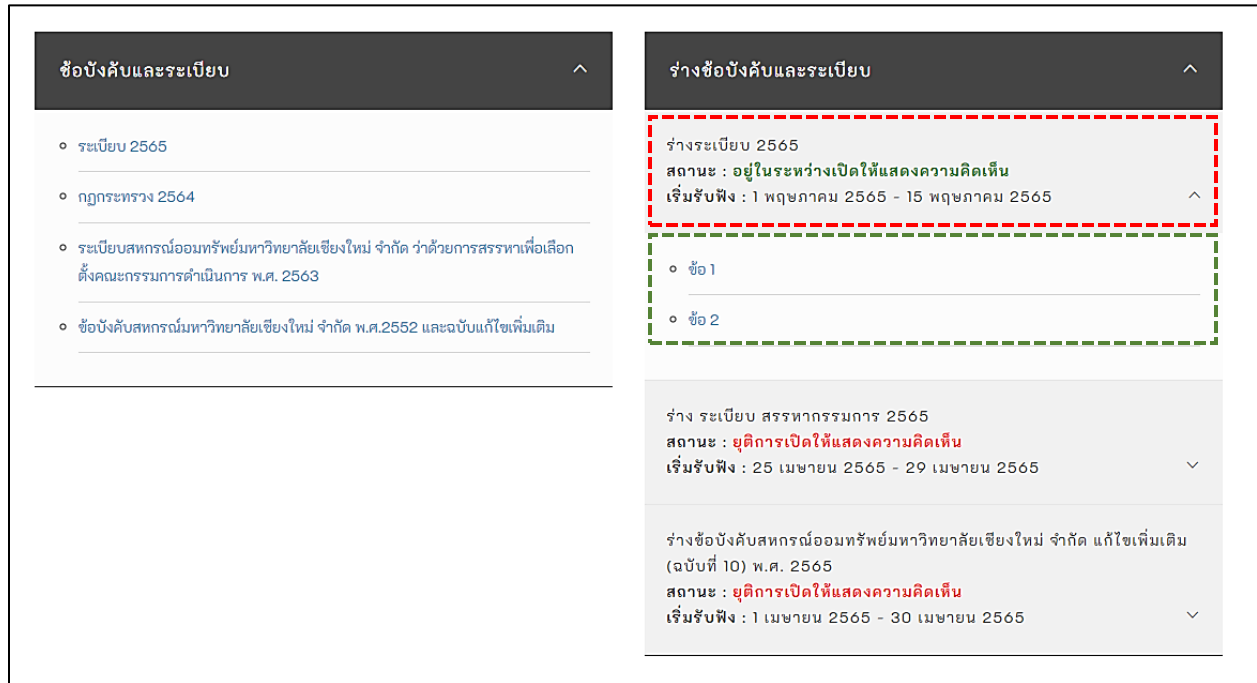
ข้อบังคับและระเบียบ

- ระเบียบ 2565
- กฎกระทรวง 2564
- ระเบียบสหกรณ์ออมทรัพย์มหาวิทยาลัยเชียงใหม่ จำกัด ว่าด้วยการสรรหาเพื่อเลือกตั้งคณะกรรมการดำเนินการ พ.ศ. 2563
- ข้อบังคับสหกรณ์มหาวิทยาลัยเชียงใหม่ จำกัด พ.ศ.2552 และฉบับแก้ไขเพิ่มเติม

ร่างข้อบังคับและระเบียบ

ร่างระเบียบ 2565
สถานะ : อยู่ในระหว่างเปิดให้แสดงความคิดเห็น
เริ่มรับฟัง : 1 พฤษภาคม 2565 - 15 พฤษภาคม 2565

- ข้อ 1
- ข้อ 2

ร่าง ระเบียบ สรรหากรรมการ 2565
สถานะ : ยุติการเปิดให้แสดงความคิดเห็น
เริ่มรับฟัง : 25 เมษายน 2565 - 29 เมษายน 2565

ร่างข้อบังคับสหกรณ์ออมทรัพย์มหาวิทยาลัยเชียงใหม่ จำกัด แก้ไขเพิ่มเติม (ฉบับที่ 10) พ.ศ. 2565
สถานะ : ยุติการเปิดให้แสดงความคิดเห็น
เริ่มรับฟัง : 1 เมษายน 2565 - 30 เมษายน 2565